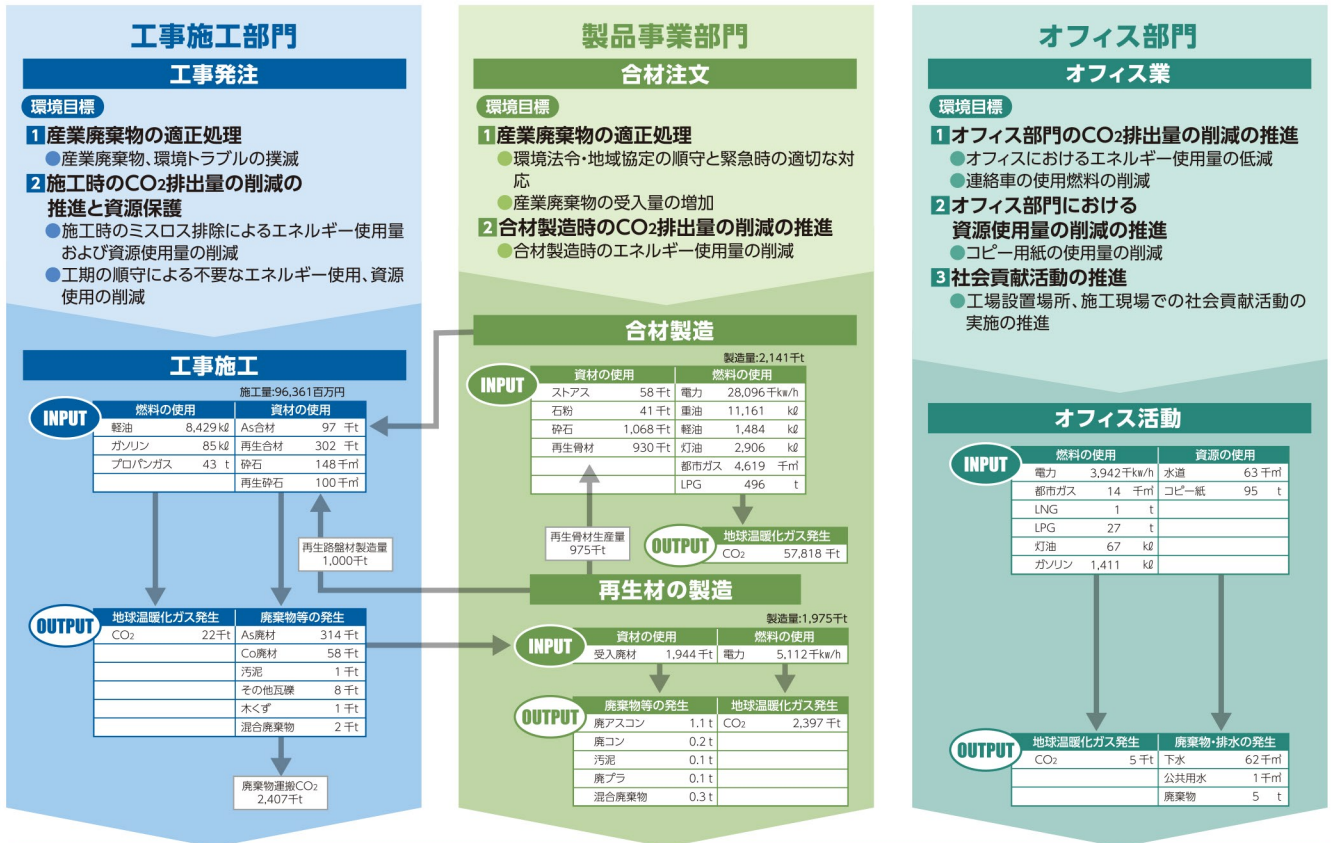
工事施工部門

工事発注

環境目標

1 産業廃棄物の適正処理
●産業廃棄物、環境トラブルの撲滅

2 施工時の$CO_2$排出量の削減の推進と資源保護
●施工時のミスロス排除によるエネルギー使用量および資源使用量の削減
●工期の順守による不要なエネルギー使用、資源使用の削減

工事施工

施工量:96,361百万円

INPUT

| 燃料の使用 | | 資材の使用 | |
|---|---|---|---|
| 軽油 | 8,429 kℓ | As合材 | 97 千t |
| ガソリン | 85 kℓ | 再生合材 | 302 千t |
| プロパンガス | 43 t | 砕石 | 148 千㎥ |
| | | 再生砕石 | 100 千㎥ |

再生路盤材製造量 1,000千t

OUTPUT

| 地球温暖化ガス発生 | | 廃棄物等の発生 | |
|---|---|---|---|
| $CO_2$ | 22千t | As廃材 | 314 千t |
| | | Co廃材 | 58 千t |
| | | 汚泥 | 1 千t |
| | | その他瓦礫 | 8 千t |
| | | 木くず | 1 千t |
| | | 混合廃棄物 | 2 千t |

廃棄物運搬$CO_2$ 2,407千t

製品事業部門

合材注文

環境目標

1 産業廃棄物の適正処理
●環境法令・地域協定の順守と緊急時の適切な対応
●産業廃棄物の受入量の増加

2 合材製造時の$CO_2$排出量の削減の推進
●合材製造時のエネルギー使用量の削減

合材製造

製造量:2,141千t

INPUT

| 資材の使用 | | 燃料の使用 | |
|---|---|---|---|
| ストアス | 58 千t | 電力 | 28,096 千kw/h |
| 石粉 | 41 千t | 重油 | 11,161 kℓ |
| 砕石 | 1,068 千t | 軽油 | 1,484 kℓ |
| 再生骨材 | 930 千t | 灯油 | 2,906 kℓ |
| | | 都市ガス | 4,619 千㎥ |
| | | LPG | 496 t |

OUTPUT

| 地球温暖化ガス発生 | |
|---|---|
| $CO_2$ | 57,818 千t |

再生骨材生産量 975千t

再生材の製造

製造量:1,975千t

INPUT

| 資材の使用 | | 燃料の使用 | |
|---|---|---|---|
| 受入廃材 | 1,944 千t | 電力 | 5,112 千kw/h |

OUTPUT

| 廃棄物等の発生 | | 地球温暖化ガス発生 | |
|---|---|---|---|
| 廃アスコン | 1.1 t | $CO_2$ | 2,397 千t |
| 廃コン | 0.2 t | | |
| 汚泥 | 0.1 t | | |
| 廃プラ | 0.1 t | | |
| 混合廃棄物 | 0.3 t | | |

オフィス部門

オフィス業

環境目標

1 オフィス部門の$CO_2$排出量の削減の推進
●オフィスにおけるエネルギー使用量の低減
●連絡車の使用燃料の削減

2 オフィス部門における資源使用量の削減の推進
●コピー用紙の使用量の削減

3 社会貢献活動の推進
●工場設置場所、施工現場での社会貢献活動の実施の推進

オフィス活動

INPUT

| 燃料の使用 | | 資源の使用 | |
|---|---|---|---|
| 電力 | 3,942 千kw/h | 水道 | 63 千㎥ |
| 都市ガス | 14 千㎥ | コピー紙 | 95 t |
| LNG | 1 t | | |
| LPG | 27 t | | |
| 灯油 | 67 kℓ | | |
| ガソリン | 1,411 kℓ | | |

OUTPUT

| 地球温暖化ガス発生 | | 廃棄物・排水の発生 | |
|---|---|---|---|
| $CO_2$ | 5 千t | 下水 | 62 千㎥ |
| | | 公共用水 | 1 千㎥ |
| | | 廃棄物 | 5 t |